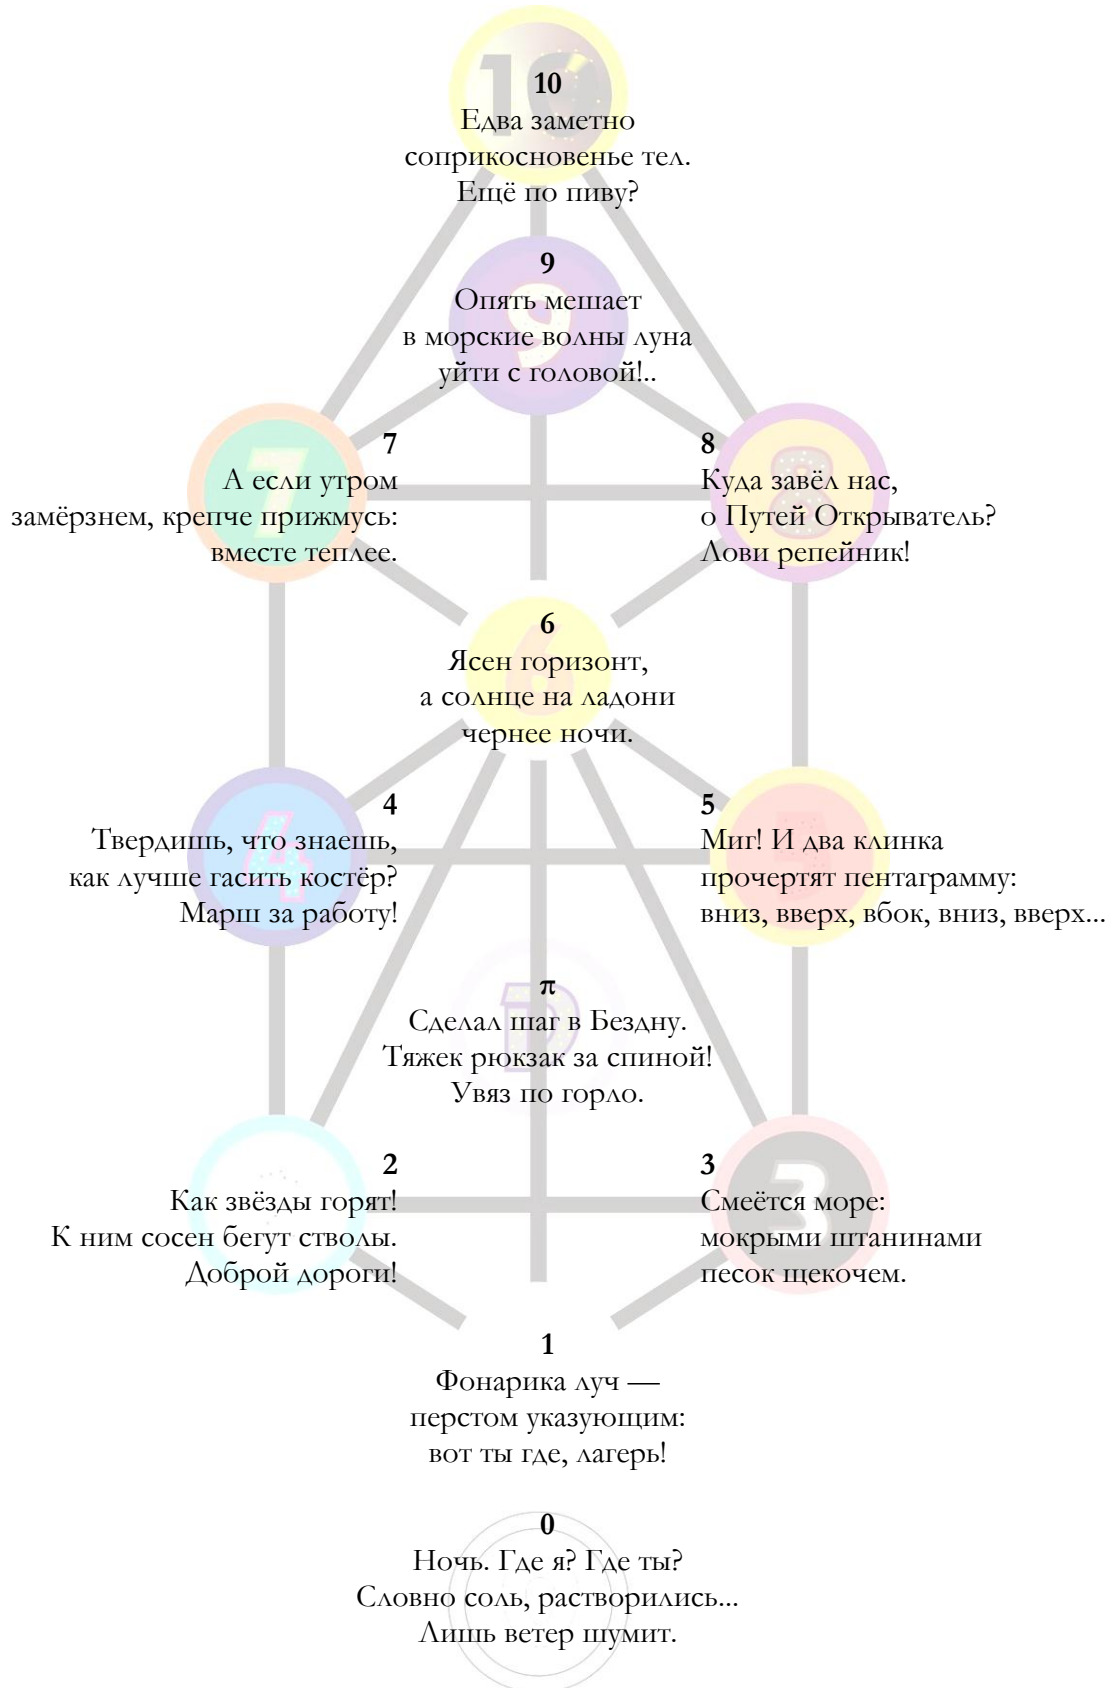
10
Едва заметно
соприкосновенье тел.
Ещё по пиву?

9
Опять мешает
в морские волны луна
уйти с головой!..

7
А если утром
замёрзнем, крепче прижмусь:
вместе теплее.

8
Куда завёл нас,
о Путей Открыватель?
Лови репейник!

6
Ясен горизонт,
а солнце на ладони
чернее ночи.

4
Твердишь, что знаешь,
как лучше гасить костёр?
Марш за работу!

5
Миг! И два клинка
прочертят пентаграмму:
вниз, вверх, вбок, вниз, вверх...

π
Сделал шаг в Бездну.
Тяжек рюкзак за спиной!
Увяз по горло.

2
Как звёзды горят!
К ним сосен бегут стволы.
Доброй дороги!

3
Смеётся море:
мокрыми штанинами
песок щекочем.

1
Фонарика луч —
перстом указующим:
вот ты где, лагерь!

0
Ночь. Где я? Где ты?
Словно соль, растворились...
Лишь ветер шумит.